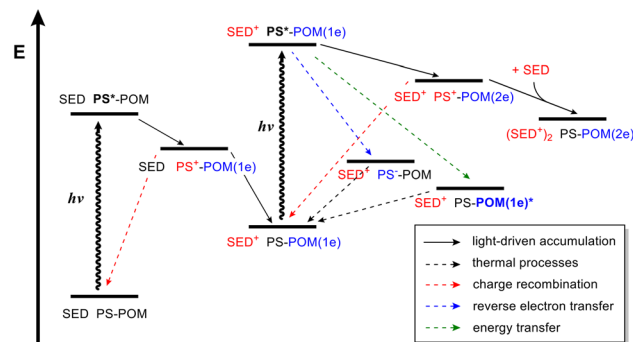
E

SED PS*-POM

hν

SED PS+-POM(1e)

SED PS-POM

SED+ PS*-POM(1e)

hν

SED+ PS-POM(1e)

SED+ PS+-POM(2e)

+ SED

(SED+)2 PS-POM(2e)

SED+ PS--POM

SED+ PS-POM(1e)*

light-driven accumulation
thermal processes
charge recombination
reverse electron transfer
energy transfer